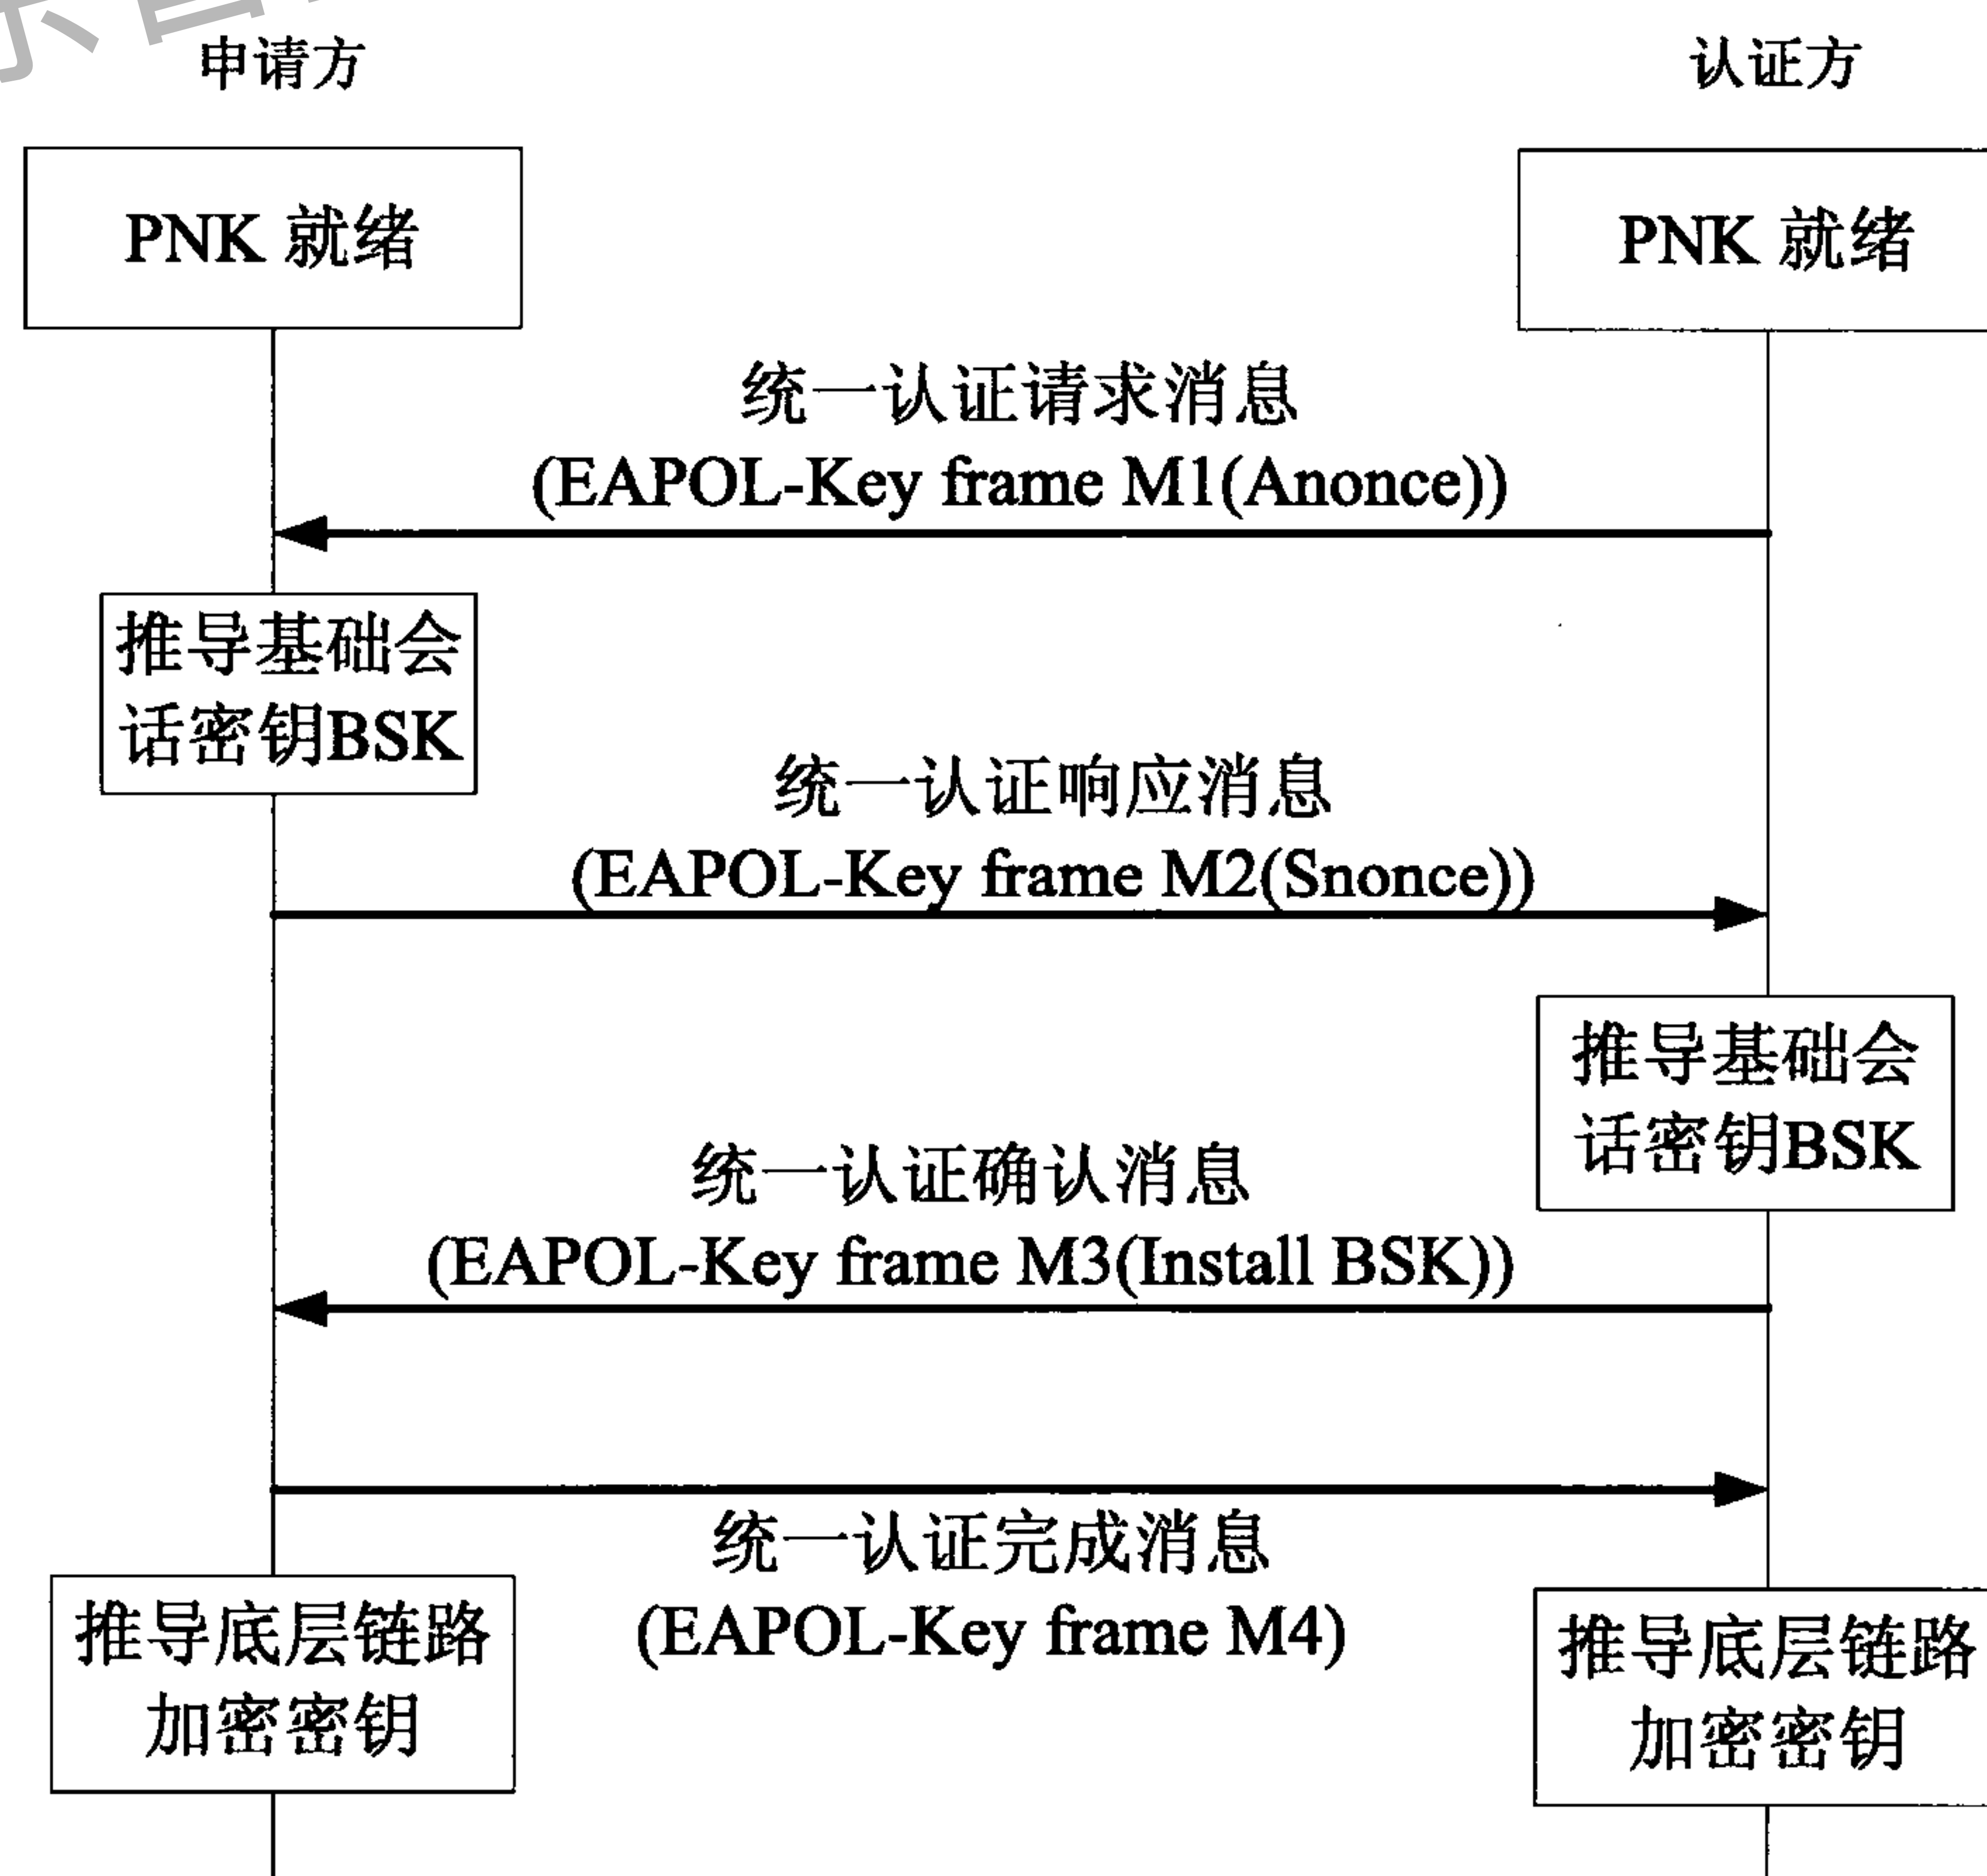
申请方

认证方

PNK 就绪

PNK 就绪

统一认证请求消息
(EAPOL-Key frame M1(Anonce))

推导基础会话密钥BSK

统一认证响应消息
(EAPOL-Key frame M2(Snonce))

推导基础会话密钥BSK

统一认证确认消息
(EAPOL-Key frame M3(Install BSK))

统一认证完成消息
(EAPOL-Key frame M4)

推导底层链路加密密钥

推导底层链路加密密钥